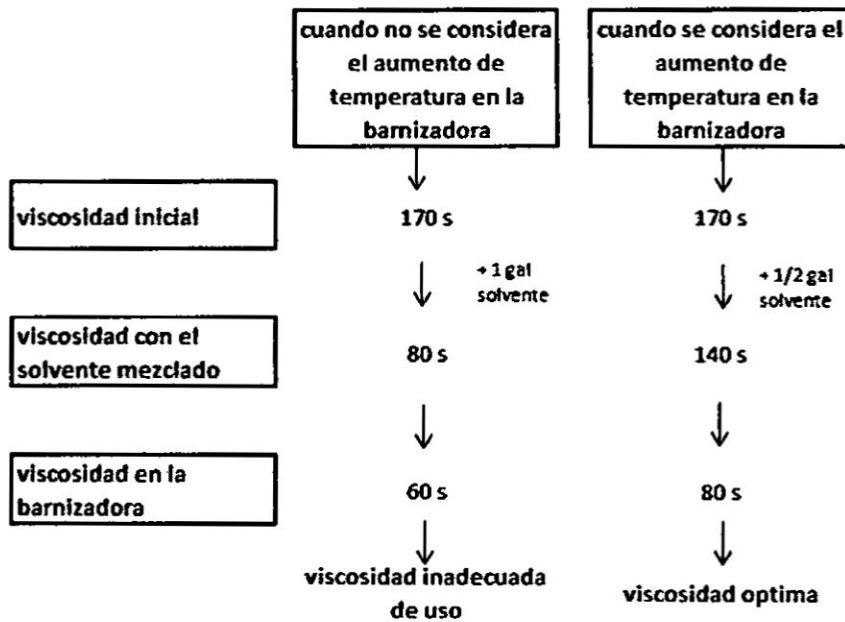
cuando no se considera el aumento de temperatura en la barnizadora

cuando se considera el aumento de temperatura en la barnizadora

viscosidad inicial

170 s

170 s

+ 1 gal solvente

+ 1/2 gal solvente

viscosidad con el solvente mezclado

80 s

140 s

viscosidad en la barnizadora

60 s

80 s

viscosidad inadecuada de uso

viscosidad optima